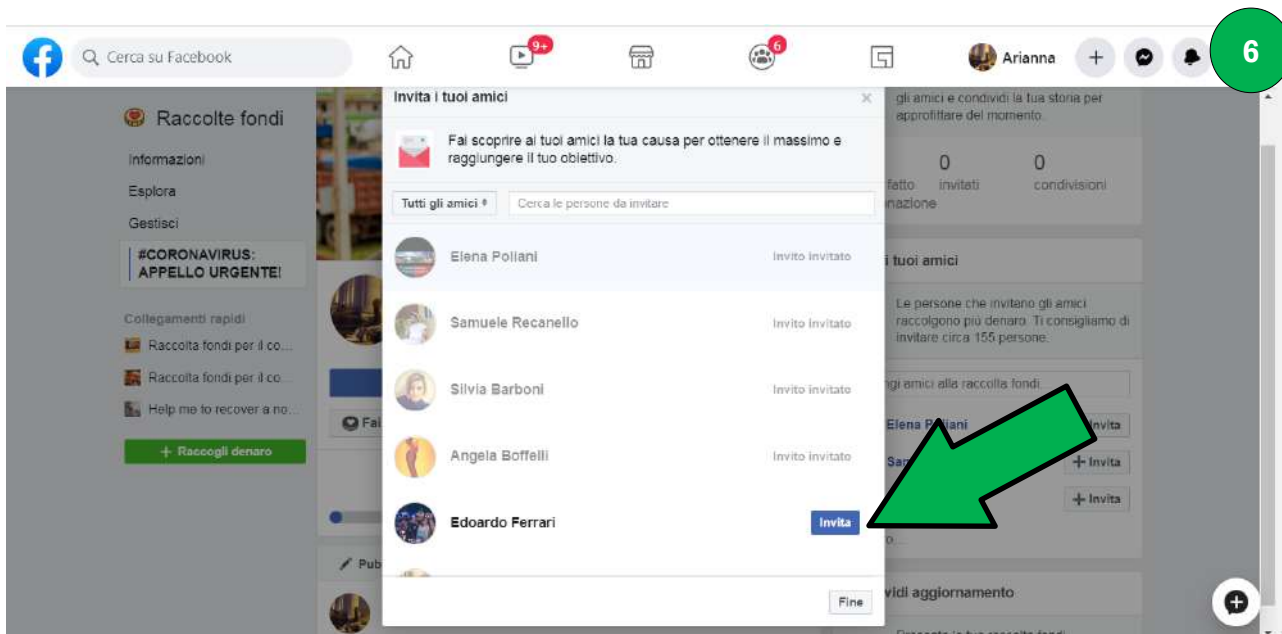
Cerca su Facebook

9+

6

Arianna

6

Raccolte fondi

Informazioni

Esplora

Gestisci

#CORONAVIRUS: APPELLO URGENTE!

Collegamenti rapidi

Raccolta fondi per il co...

Raccolta fondi per il co...

Help me to recover a no...

+ Raccogli denaro

Invita i tuoi amici

Fai scoprire ai tuoi amici la tua causa per ottenere il massimo e raggiungere il tuo obiettivo.

Tutti gli amici

Cerca le persone da invitare

Elena Poliani — Invito inviato

Samuele Recanello — Invito inviato

Silvia Barboni — Invito inviato

Angela Boffelli — Invito inviato

Edoardo Ferrari — Invita

Fine

gli amici e condividi la tua storia per approfittare del momento.

fatto
nazione

0
invitati

0
condivisioni

i tuoi amici

Le persone che invitano gli amici raccolgono più denaro. Ti consigliamo di invitare circa 155 persone.

gi amici alla raccolta fondi

Elena P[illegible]oliani

Invita

Sa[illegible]

+ Invita

+ Invita

vidi aggiornamento

Fai

Pub